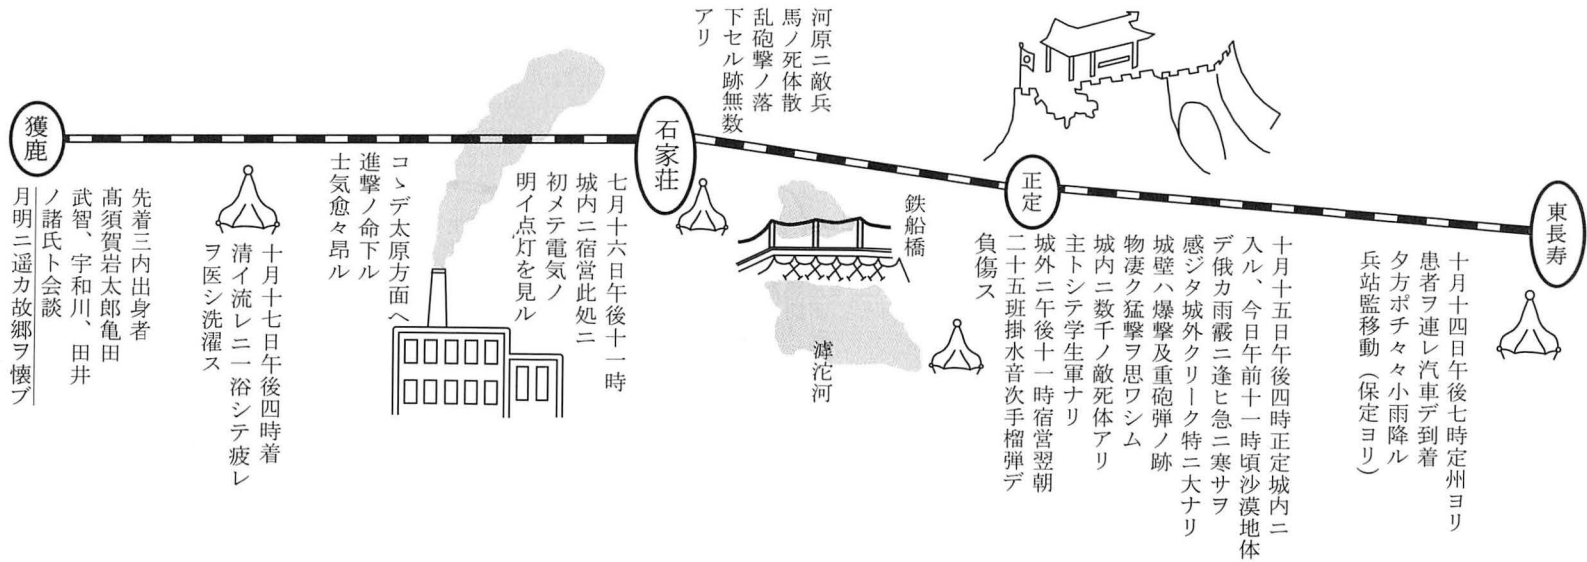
東長寿

十月十四日午後七時定州ヨリ患者ヲ連レ汽車デ到着夕方ポチポチ小雨降ル兵站監移動（保定ヨリ）

正定

十月十五日午後四時正定城内ニ入ル、今日午前十一時頃沙漠地体デ俄カ雨霰ニ逢ヒ急ニ寒サヲ感ジタ城外クリーク特ニ大ナリ城壁ハ爆撃及重砲弾ノ跡物凄ク猛撃ヲ思ワシム城内ニ数千ノ敵死体アリ主トシテ学生軍ナリ城外ニ午後十一時宿営翌朝二十五班掛水音次手榴弾デ負傷ス

鉄船橋

滹沱河

河原ニ敵兵馬ノ死体散乱砲撃ノ落下セル跡無数アリ

石家荘

七月十六日午後十一時城内ニ宿営此処ニ初メテ電気ノ明イ点灯を見ル

コゝデ太原方面ヘ進撃ノ命下ル士気愈々昂ル

十月十七日午後四時着清イ流レニ一浴シテ疲レヲ医シ洗濯ス

獲鹿

先着三内出身者高須賀岩太郎亀田武智、宇和川、田井ノ諸氏ト会談月明ニ遥カ故郷ヲ懐ブ